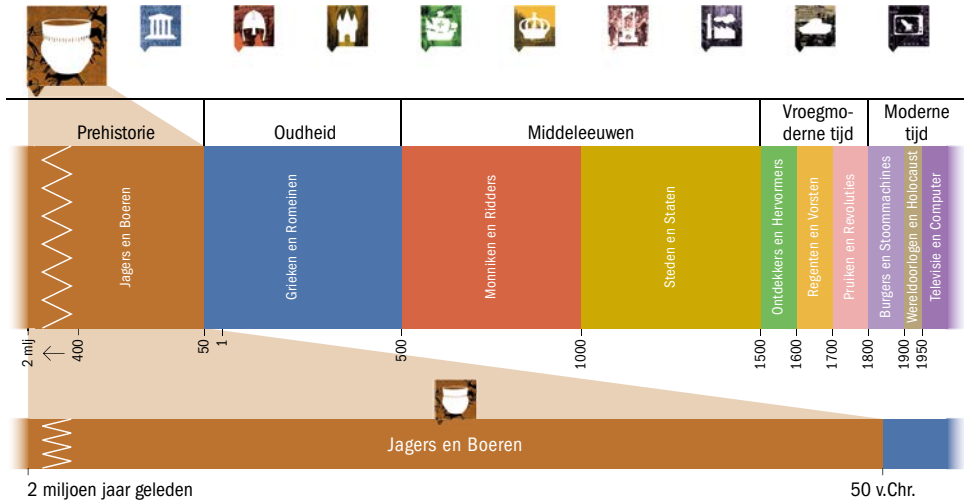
Prehistorie

Oudheid

Middeleeuwen

Vroegmoderne tijd

Moderne tijd

Jagers en Boeren

Grieken en Romeinen

Monniken en Ridders

Steden en Staten

Ontdekkers en Hervormers

Regenten en Vorsten

Pruiken en Revoluties

Burgers en Stoommachines

Wereldoorlogen en Holocaust

Televisie en Computer

2 mlj

400

50

1

500

1000

1500

1600

1700

1800

1900

1950

Jagers en Boeren

2 miljoen jaar geleden

50 v.Chr.